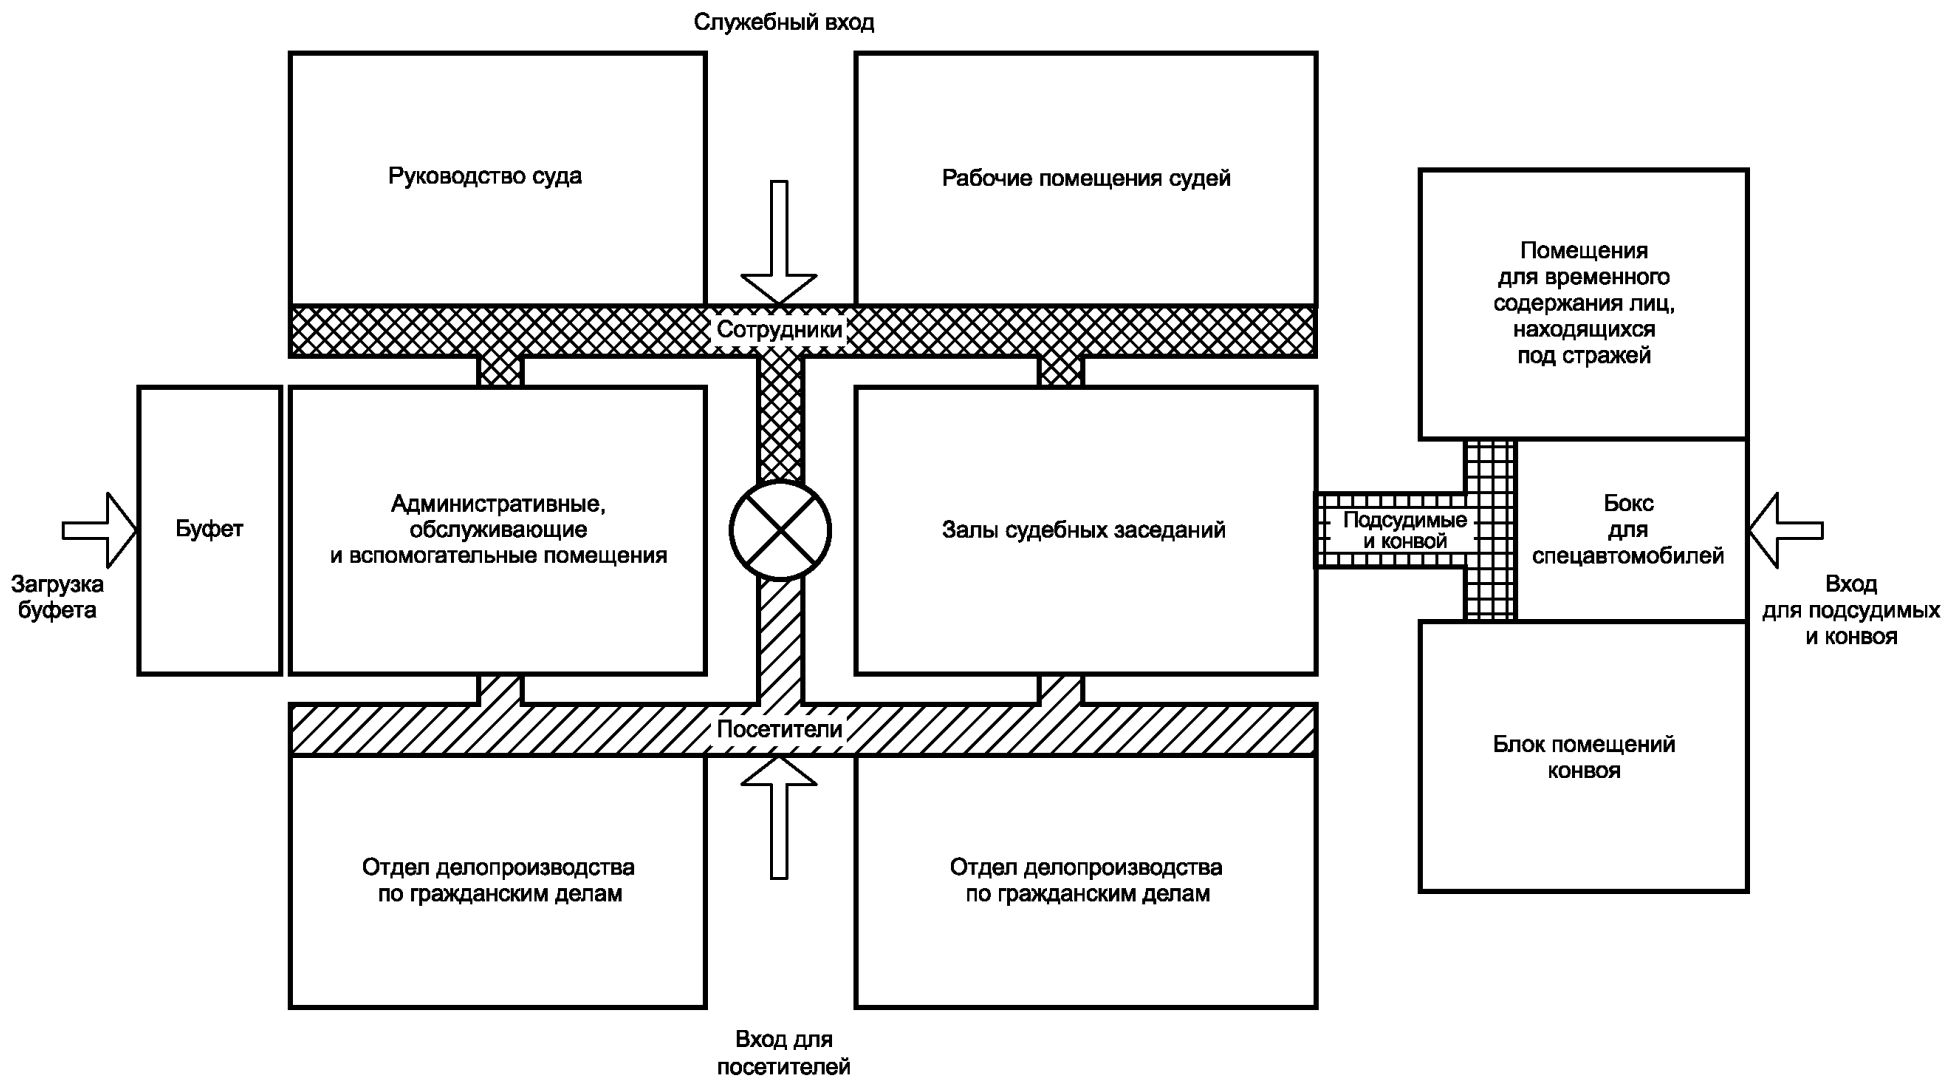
Служебный вход

Руководство суда

Рабочие помещения судей

Помещения для временного содержания лиц, находящихся под стражей

Сотрудники

Буфет

Административные, обслуживающие и вспомогательные помещения

Залы судебных заседаний

Подсудимые и конвой

Бокс для спецавтомобилей

Загрузка буфета

Вход для подсудимых и конвоя

Посетители

Блок помещений конвоя

Отдел делопроизводства по гражданским делам

Отдел делопроизводства по гражданским делам

Вход для посетителей